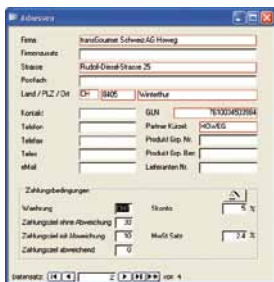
Adressen

Firma transGourmet Schweiz AG Howeg
Firmenzusatz
Strasse Rudolf-Diesel-Strasse 25
Postfach
Land / PLZ / Ort CH 8405 Winterthur

Kontakt
Telefon
Telefax
Telex
eMail

GLN 7610034502994
Partner Kürzel HOWEG
Produkt Grp. Nr.
Produkt Grp. Ber.
Lieferanten Nr.

Zahlungsbedingungen
Waehrung CHF
Zahlungsziel ohne Abweichung 30
Zahlungsziel mit Abweichung 10
Zahlungsziel abweichend 0
Skonto 5 %
MwSt Satz 2.4 %

Datensatz: 2 von 4